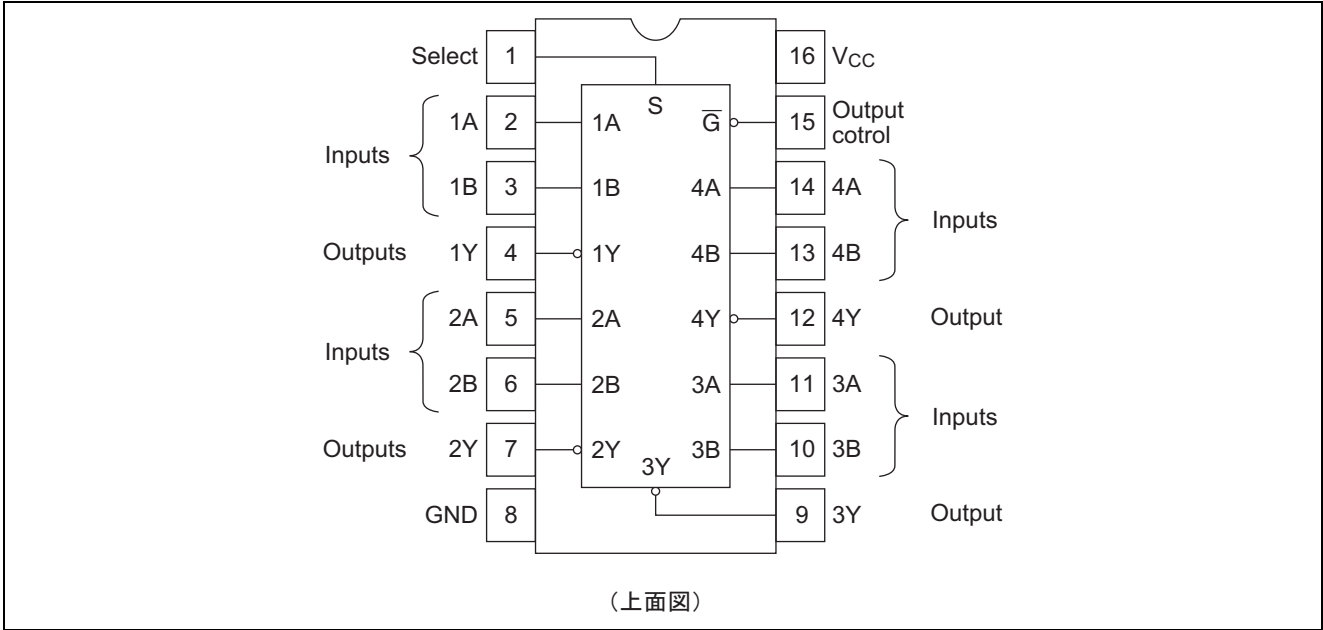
Select 1
16 $V_{CC}$
S
Inputs
1A 2 1A
$\overline{G}$ 15 Output cotrol
1B 3 1B
4A 14 4A
Inputs
Outputs 1Y 4 1Y
4B 13 4B
Inputs
2A 5 2A
4Y 12 4Y Output
2B 6 2B
3A 11 3A
Inputs
Outputs 2Y 7 2Y
3Y
3B 10 3B
GND 8
9 3Y Output

（上面図）